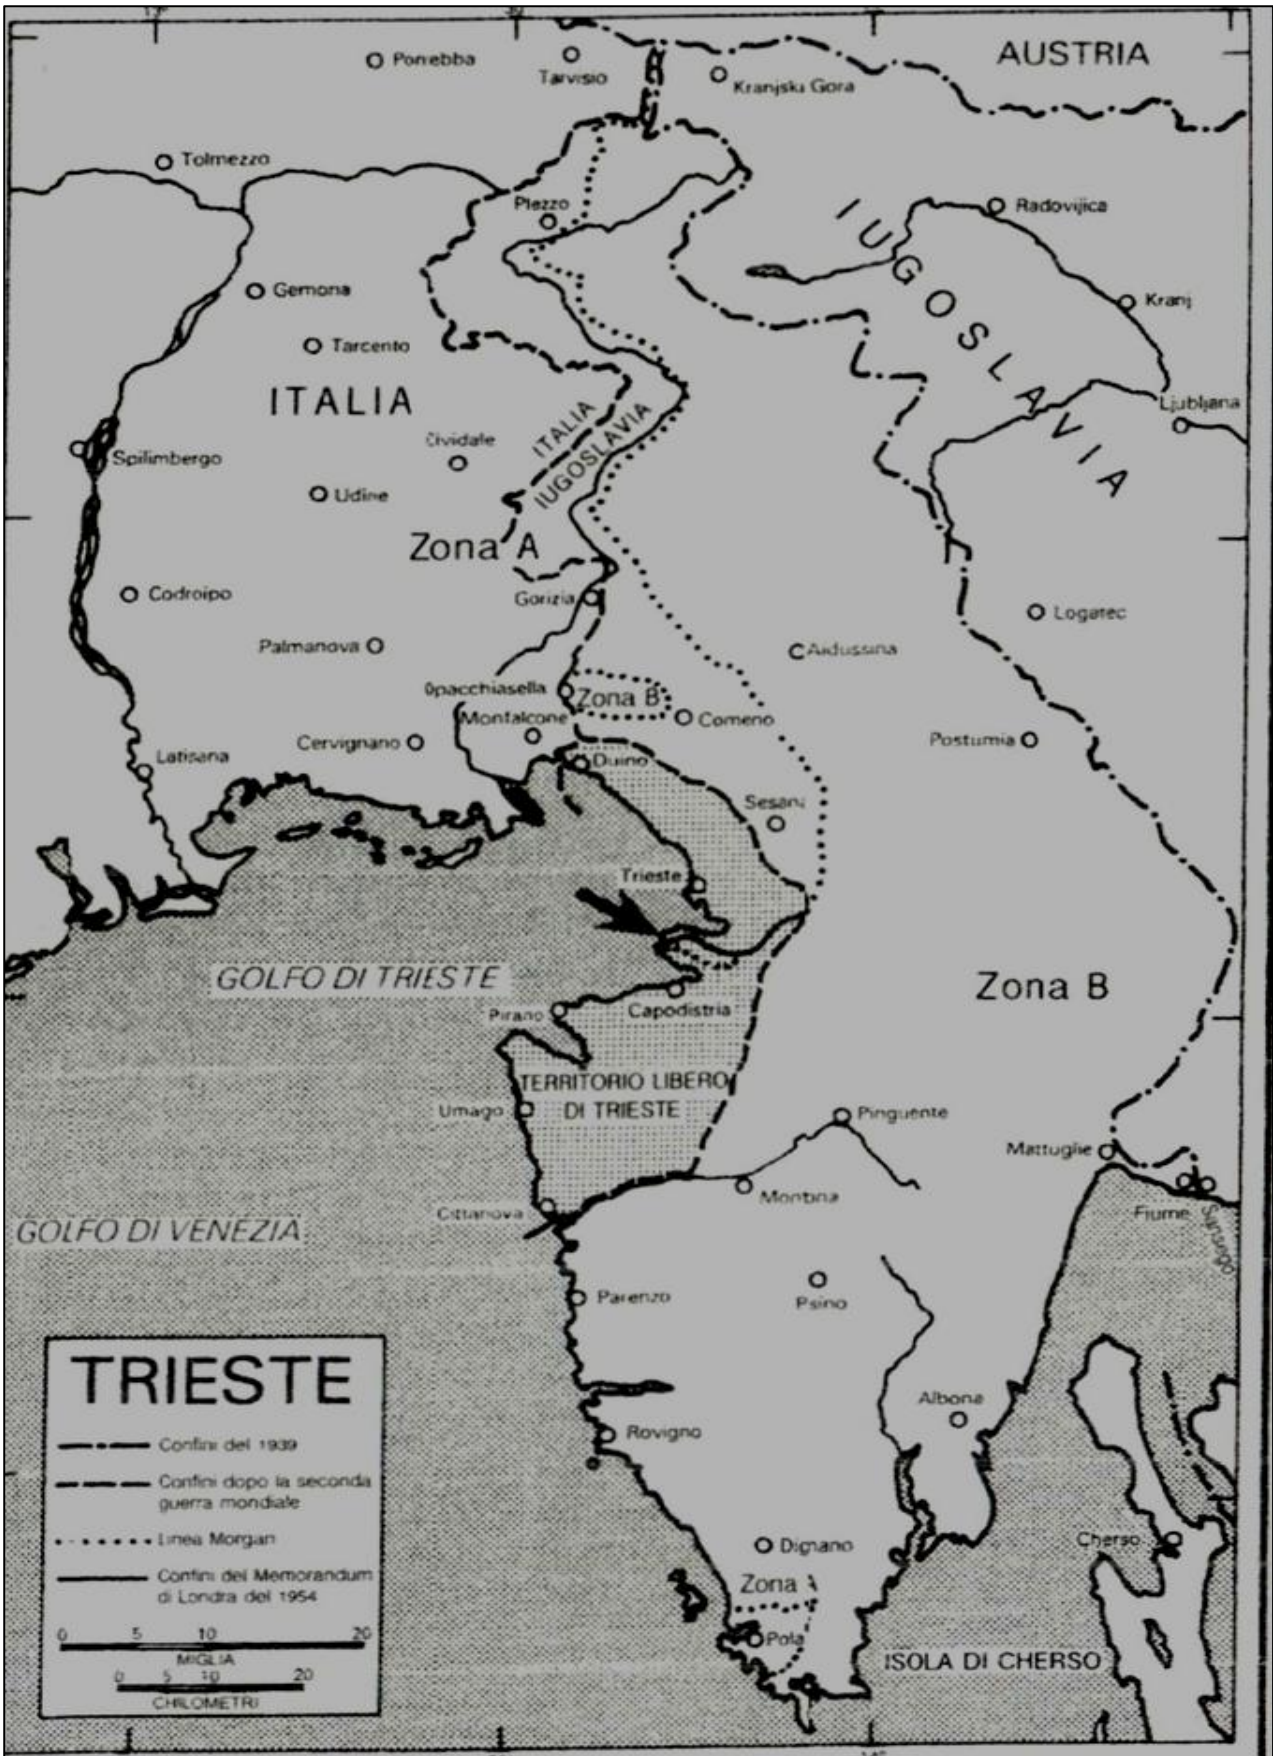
AUSTRIA
Ponebba
Tarvisio
Kranjsku Gora
Tolmezzo
Plezzo
Radovijica
IUGOSLAVIA
Kranj
Gemona
Tarcento
ITALIA
Ljubljana
ITALIA
IUGOSLAVIA
Cividale
Spilimbergo
Udine
Zona A
Codroipo
Gorizia
Logatec
Palmanova
Aidussina
Opacchiasella
Zona B
Comeno
Montalcone
Cervignano
Latisana
Postumia
Duino
Sesana
Trieste
GOLFO DI TRIESTE
Zona B
Pirano
Capodistria
TERRITORIO LIBERO DI TRIESTE
Umago
Pinguente
Mattuglie
Cittanova
Montona
Fiume
Sussak
GOLFO DI VENEZIA
Parenzo
Psino
TRIESTE
Confini del 1939
Confini dopo la seconda guerra mondiale
Linea Morgan
Confini del Memorandum di Londra del 1954
0 5 10 20
MIGLIA
0 5 10 20
CHILOMETRI
Albona
Rovigno
Dignano
Cherso
Zona A
Pola
ISOLA DI CHERSO